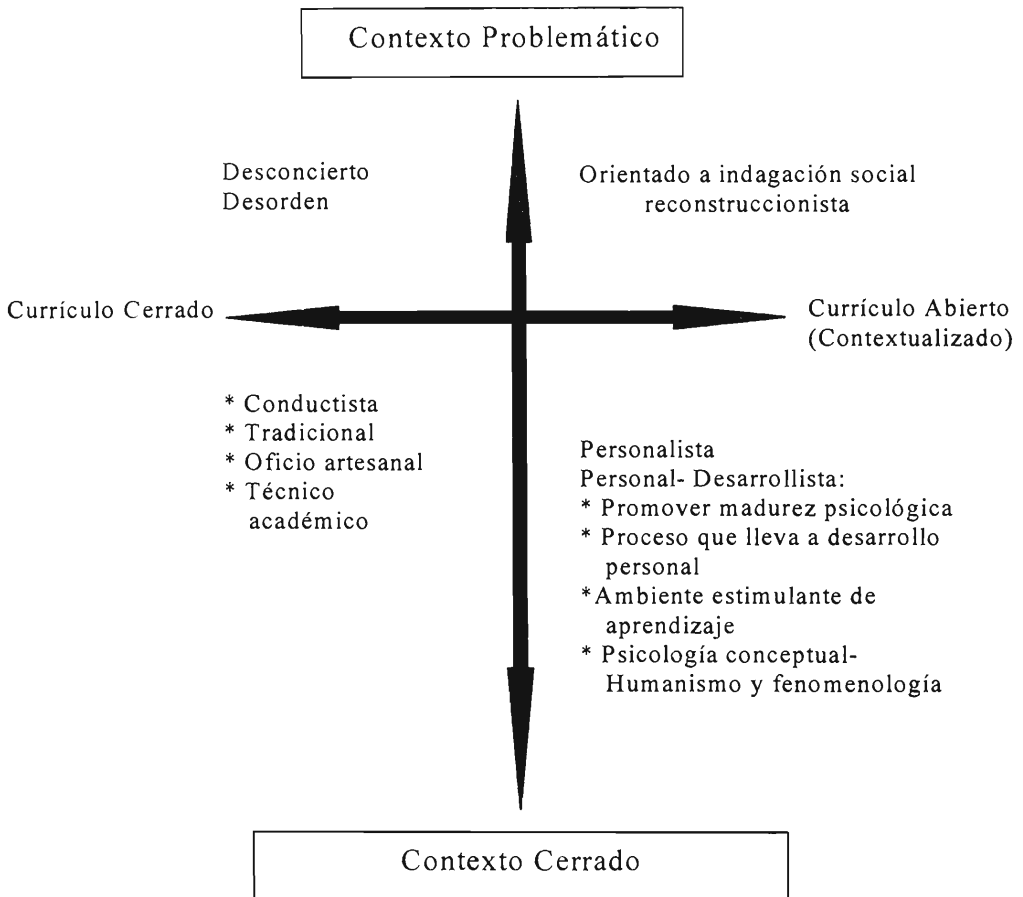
Contexto Problemático

Desconcierto
Desorden

Orientado a indagación social reconstruccionista

Currículo Cerrado

Currículo Abierto
(Contextualizado)

* Conductista
* Tradicional
* Oficio artesanal
* Técnico académico

Personalista
Personal- Desarrollista:
* Promover madurez psicológica
* Proceso que lleva a desarrollo personal
*Ambiente estimulante de aprendizaje
* Psicología conceptual- Humanismo y fenomenología

Contexto Cerrado